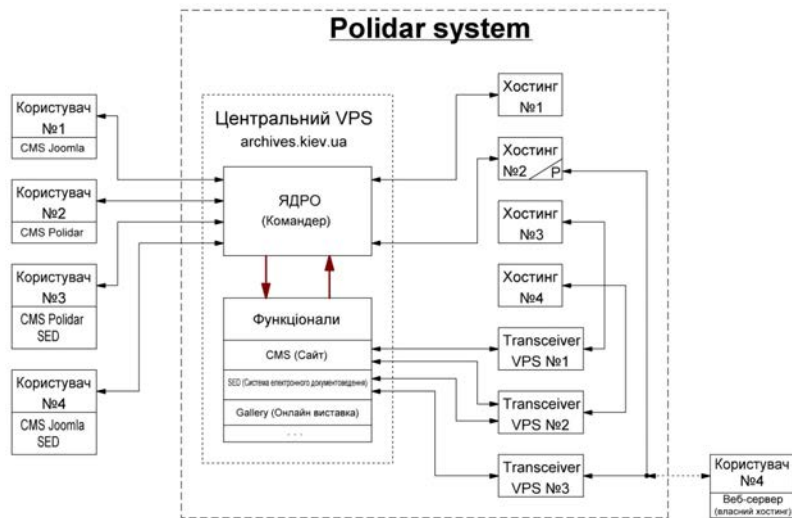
Polidar system

Користувач №1
CMS Joomla

Користувач №2
CMS Polidar

Користувач №3
CMS Polidar SED

Користувач №4
CMS Joomla SED

Центральний VPS
archives.kiev.ua

ЯДРО
(Командер)

Функціонали
CMS (Сайт)
SED (Система електронного документообігу)
Gallery (Онлайн виставка)
. . .

Хостинг №1

Хостинг №2 P

Хостинг №3

Хостинг №4

Transceiver VPS №1

Transceiver VPS №2

Transceiver VPS №3

Користувач №4
Веб-сервер
(власний хостинг)